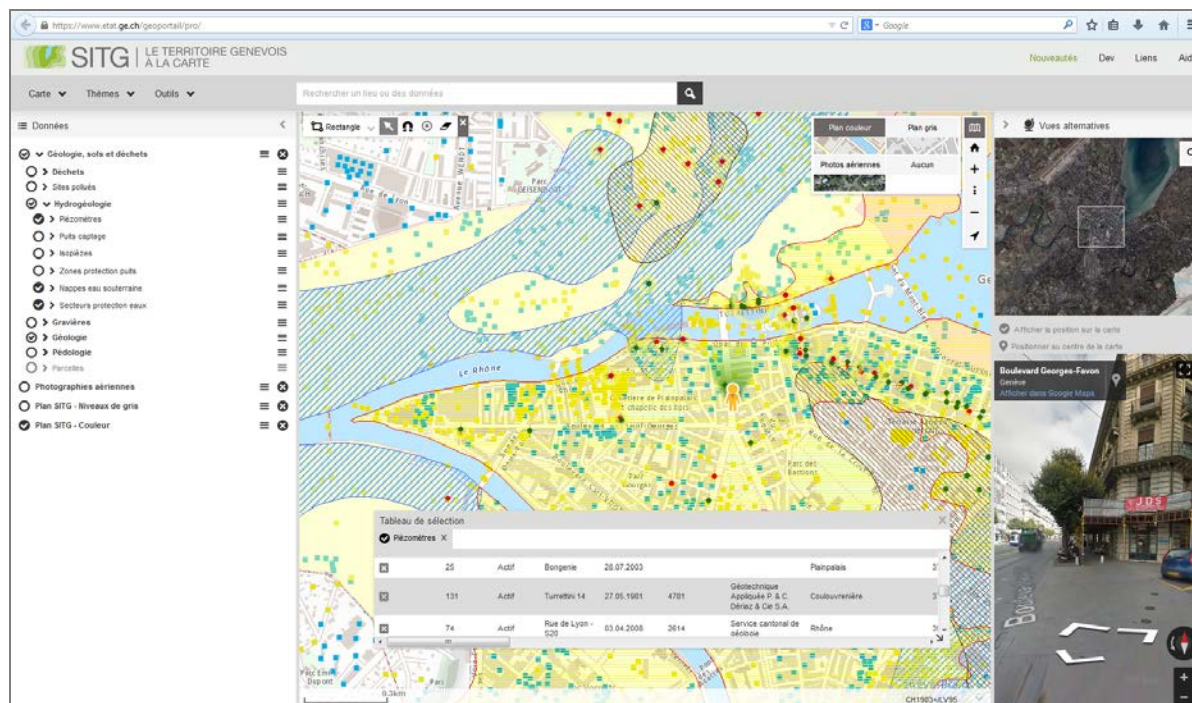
https://www.etat.ge.ch/geoportail/pro/

Google

SITG | LE TERRITOIRE GENEVOIS À LA CARTE

Nouveautés Dev Liens Aid

Carte Thèmes Outils

Rechercher un lieu ou des données

Données

Géologie, sols et déchets
Déchets
Sites pollués
Hydrogéologie
Piézomètres
Puits captage
Isopièzes
Zones protection puits
Nappes eau souterraine
Secteurs protection eaux
Gravières
Géologie
Pédologie
Parcelles
Photographies aériennes
Plan SITG - Niveaux de gris
Plan SITG - Couleur

Rectangle

Plan couleur Plan gris
Photos aériennes Aucun

Vues alternatives

Afficher la position sur la carte
Positionner au centre de la carte

Boulevard Georges-Favon
Genève
Afficher dans Google Maps

Parc Geisendorf
Le Rhône
Cimetière de Plainpalais
Parc des Bastions
Turrettini
Ge

Tableau de sélection
Piézomètres

| | | | | | | | |
|---|---|---|---|---|---|---|---|
| 25 | Actif | Bongenie | 28.07.2003 | | | Plainpalais | 3 |
| 131 | Actif | Turrettini 14 | 27.05.1981 | 4781 | Géotechnique Appliquée P. & C. Dériaz & Cie S.A. | Coulouvrenière | 3 |
| 74 | Actif | Rue de Lyon - S20 | 03.04.2008 | 3614 | Service cantonal de géologie | Rhône | 3 |

Parc Emile Dupont
0.3km
CH1903+/LV95

JDS
Boulevard